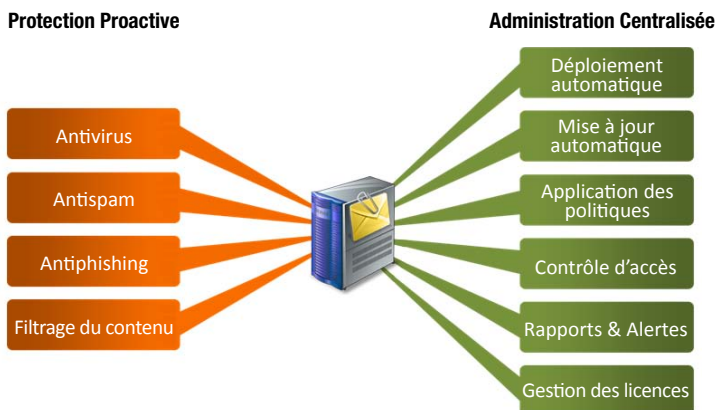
Protection Proactive

Antivirus

Antispam

Antiphishing

Filtrage du contenu

Administration Centralisée

Déploiement automatique

Mise à jour automatique

Application des politiques

Contrôle d'accès

Rapports & Alertes

Gestion des licences